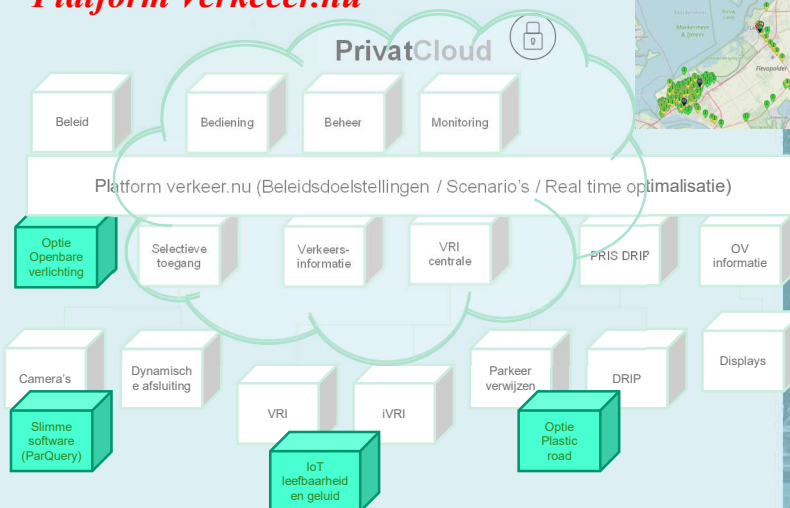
Platform verkeer.nu

PrivatCloud

Beleid

Bediening

Beheer

Monitoring

Platform verkeer.nu (Beleidsdoelstellingen / Scenario's / Real time optimalisatie)

Optie Openbare verlichting

Selectieve toegang

Verkeers-informatie

VRI centrale

PRIS DRIP

OV informatie

Camera's

Dynamische afsluiting

VRI

iVRI

Parkeer verwijzen

DRIP

Displays

Slimme software (ParQuery)

IoT leefbaarheid en geluid

Optie Plastic road

Markermeer & IJmeer

Flevopolder